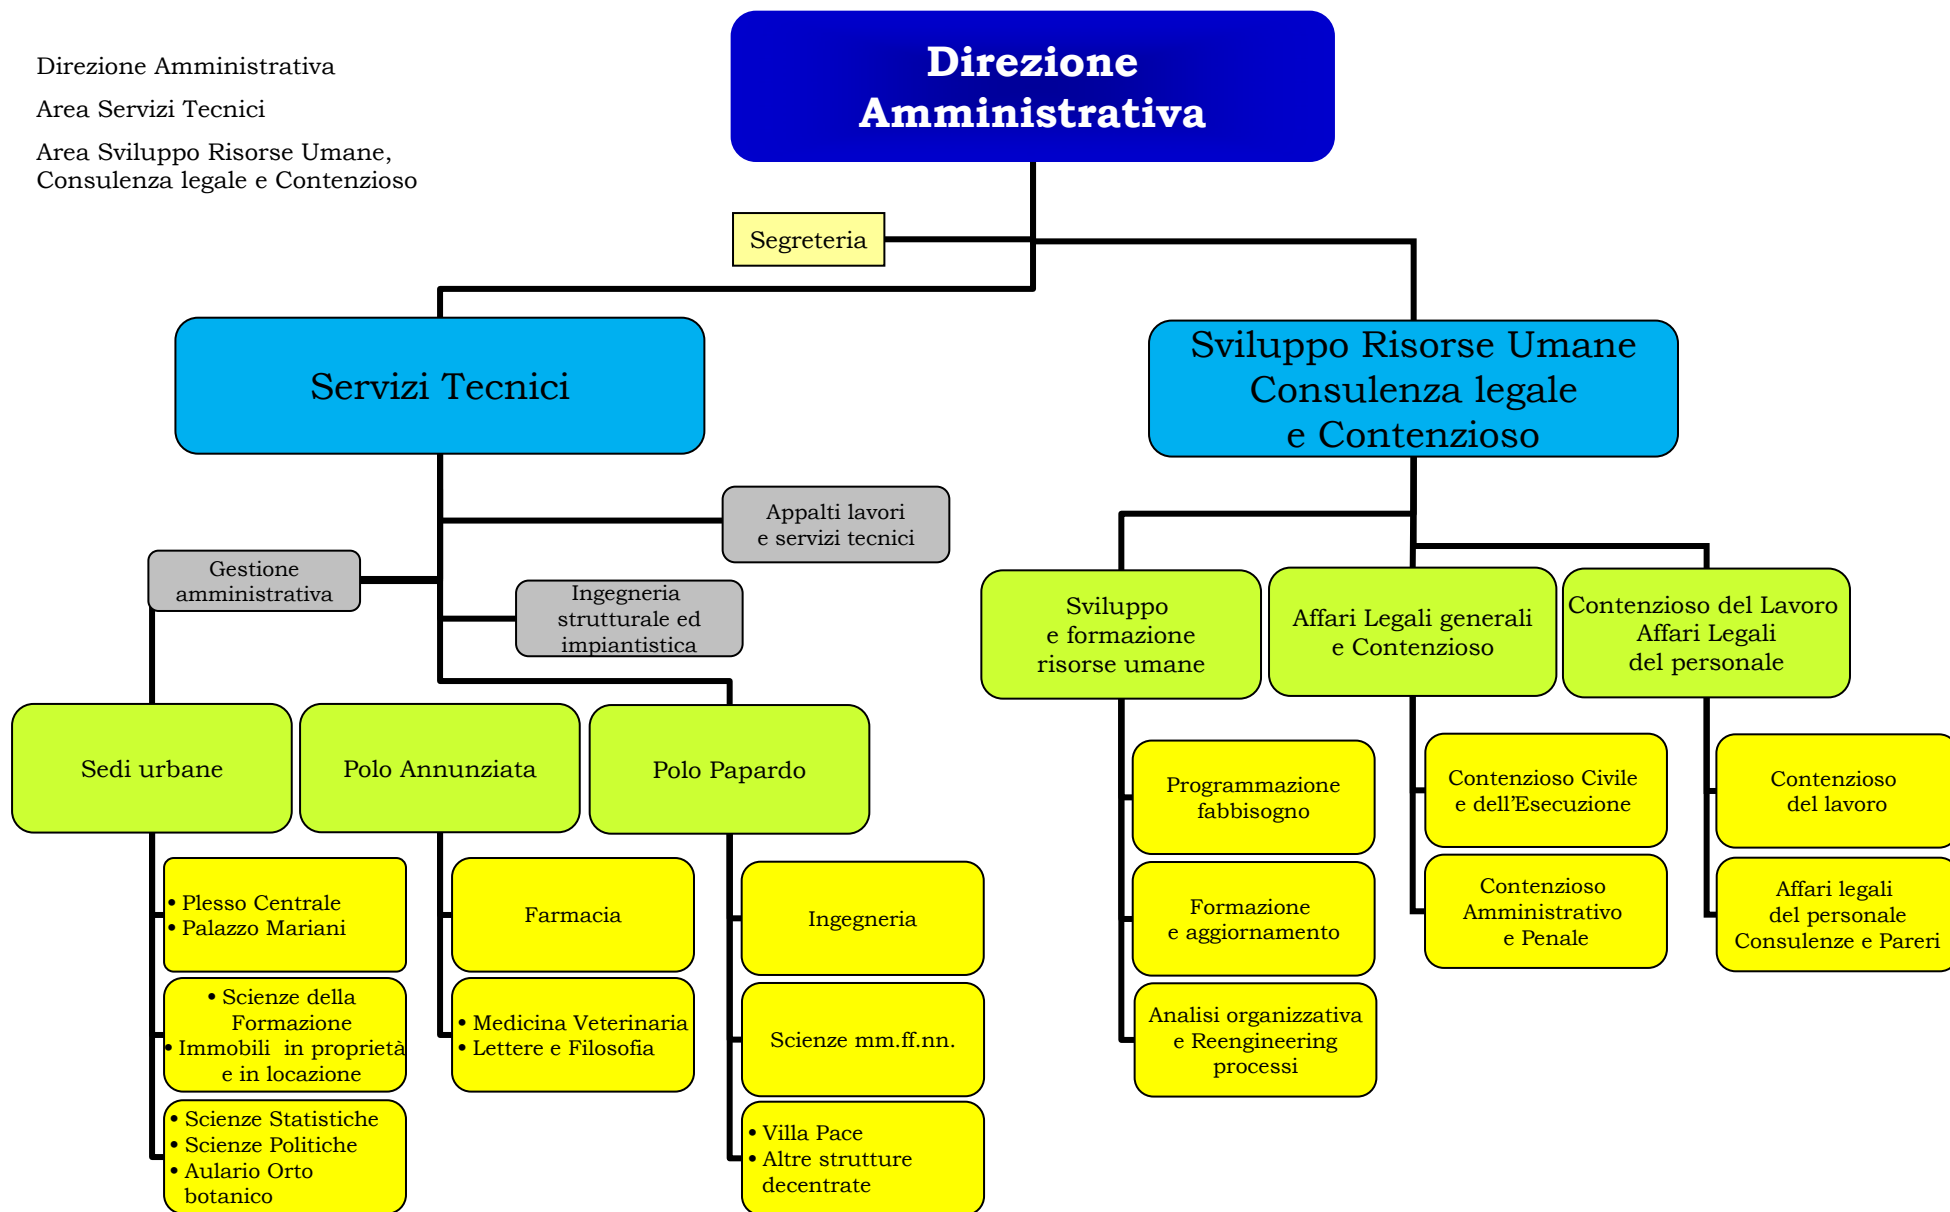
Direzione Amministrativa

Area Servizi Tecnici

Area Sviluppo Risorse Umane, Consulenza legale e Contenzioso

Direzione Amministrativa

Segreteria

Servizi Tecnici

Sviluppo Risorse Umane Consulenza legale e Contenzioso

Appalti lavori e servizi tecnici

Gestione amministrativa

Ingegneria strutturale ed impiantistica

Sedi urbane

Polo Annunziata

Polo Papardo

• Plesso Centrale
• Palazzo Mariani

• Scienze della Formazione
• Immobili in proprietà e in locazione

• Scienze Statistiche
• Scienze Politiche
• Aulario Orto botanico

Farmacia

• Medicina Veterinaria
• Lettere e Filosofia

Ingegneria

Scienze mm.ff.nn.

• Villa Pace
• Altre strutture decentrate

Sviluppo e formazione risorse umane

Affari Legali generali e Contenzioso

Contenzioso del Lavoro Affari Legali del personale

Programmazione fabbisogno

Formazione e aggiornamento

Analisi organizzativa e Reengineering processi

Contenzioso Civile e dell'Esecuzione

Contenzioso Amministrativo e Penale

Contenzioso del lavoro

Affari legali del personale Consulenze e Pareri